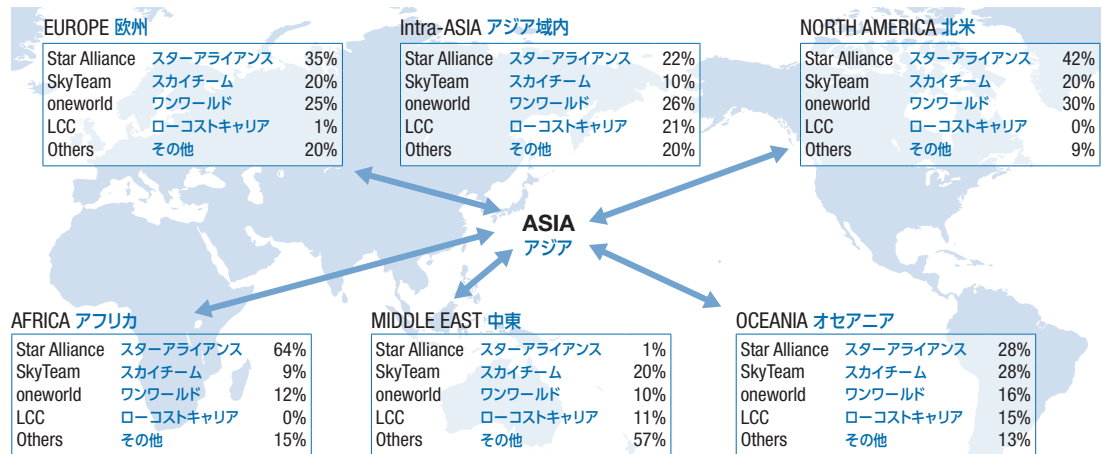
EUROPE 欧州

| Star Alliance | スターアライアンス | 35% |
|---|---|---|
| SkyTeam | スカイチーム | 20% |
| oneworld | ワンワールド | 25% |
| LCC | ローコストキャリア | 1% |
| Others | その他 | 20% |

Intra-ASIA アジア域内

| Star Alliance | スターアライアンス | 22% |
|---|---|---|
| SkyTeam | スカイチーム | 10% |
| oneworld | ワンワールド | 26% |
| LCC | ローコストキャリア | 21% |
| Others | その他 | 20% |

NORTH AMERICA 北米

| Star Alliance | スターアライアンス | 42% |
|---|---|---|
| SkyTeam | スカイチーム | 20% |
| oneworld | ワンワールド | 30% |
| LCC | ローコストキャリア | 0% |
| Others | その他 | 9% |

ASIA
アジア

AFRICA アフリカ

| Star Alliance | スターアライアンス | 64% |
|---|---|---|
| SkyTeam | スカイチーム | 9% |
| oneworld | ワンワールド | 12% |
| LCC | ローコストキャリア | 0% |
| Others | その他 | 15% |

MIDDLE EAST 中東

| Star Alliance | スターアライアンス | 1% |
|---|---|---|
| SkyTeam | スカイチーム | 20% |
| oneworld | ワンワールド | 10% |
| LCC | ローコストキャリア | 11% |
| Others | その他 | 57% |

OCEANIA オセアニア

| Star Alliance | スターアライアンス | 28% |
|---|---|---|
| SkyTeam | スカイチーム | 28% |
| oneworld | ワンワールド | 16% |
| LCC | ローコストキャリア | 15% |
| Others | その他 | 13% |